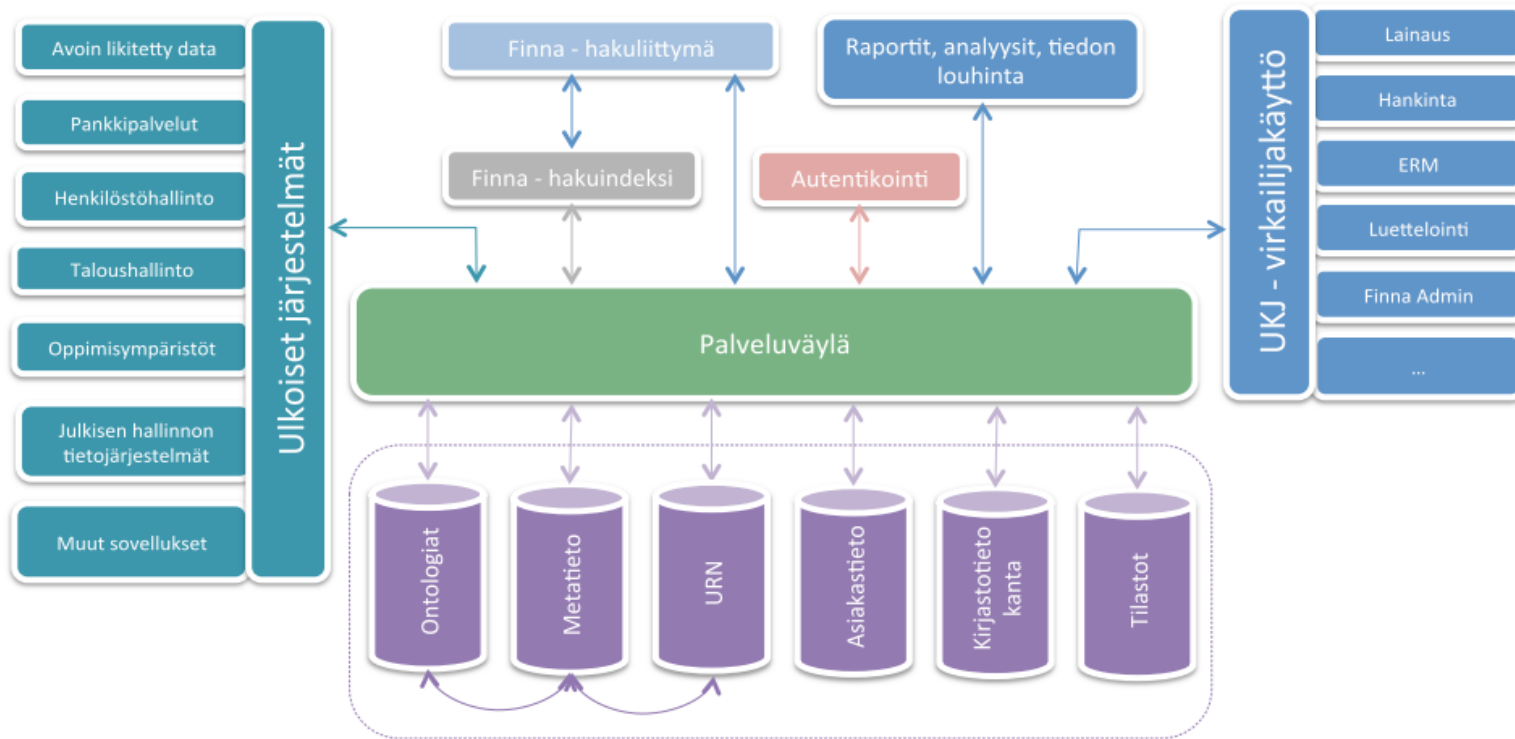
Avoin likitetty data

Pankkipalvelut

Henkilöstöhallinto

Taloushallinto

Oppimisympäristöt

Julkisen hallinnon tietojärjestelmät

Muut sovellukset

Ulkoiset järjestelmät

Finna - hakuliittymä

Finna - hakuindeksi

Raportit, analyysit, tiedon louhinta

Autentikointi

Palveluväylä

Ontologiat

Metatieto

URN

Asiakastieto

Kirjastotieto kanta

Tilastot

UKJ - virkailijakäyttö

Lainaus

Hankinta

ERM

Luettelointi

Finna Admin

...